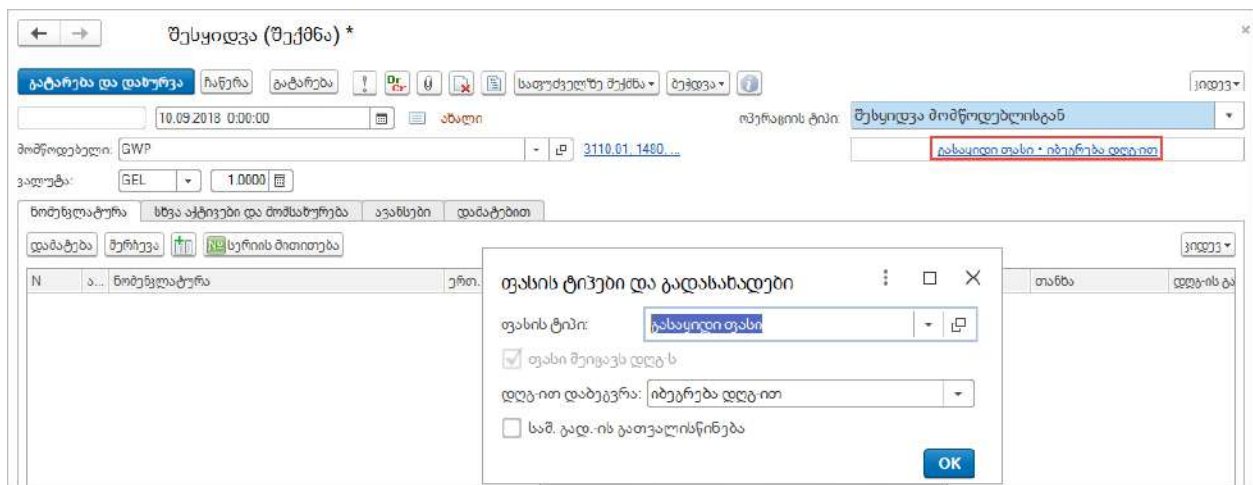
← → შესყიდვა (შექმნა) *

გატარება და დახურვა ჩაწერა გატარება ! Dt Cr საფუძველზე შექმნა ბეჭდვა მეტი

10.09.2018 0:00:00 ახალი ოპერაციის ტიპი: შესყიდვა მომწოდებლისგან

მომწოდებელი: GWP 3110.01, 1480, ... გასაყიდი თასი • იბეგრება დღგ-ით

ვალუტა: GEL 1.0000

ნომენკლატურა სხვა აქტივები და მომსახურება ავანსები დამატებით

დამატება შერჩევა სერიის მითითება მეტი

N ა... ნომენკლატურა ერთ. თანხა დღგ-ის გა

თასის ტიპები და გადასახადები

თასის ტიპი: გასაყიდი თასი

თასი შეიცავს დღგ-ს

დღგ-ით დაბეგვრა: იბეგრება დღგ-ით

საშ. გად.-ის გათვალისწინება

OK